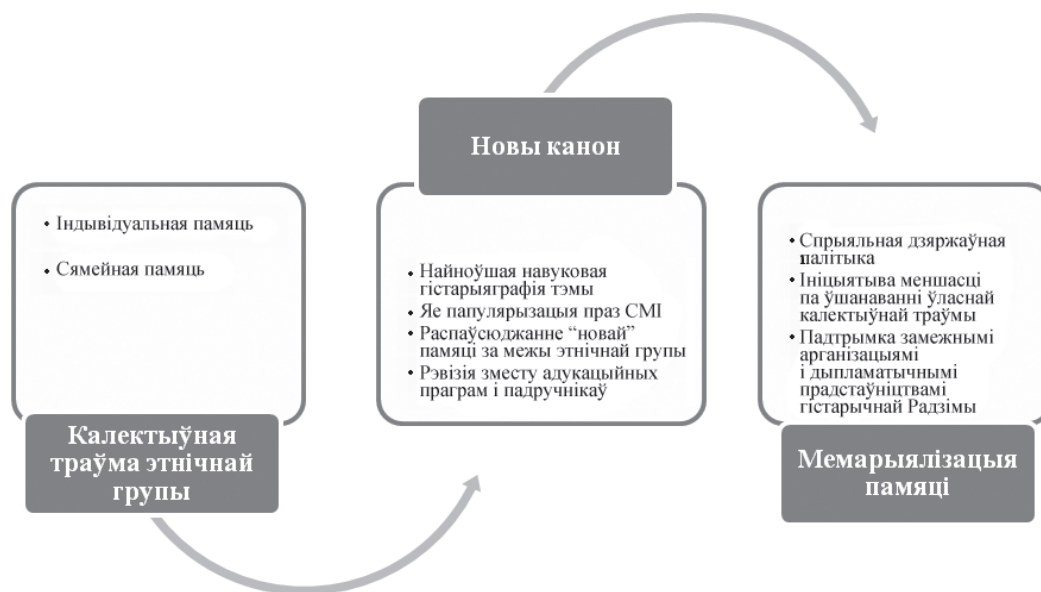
• Індывідуальная памяць

• Сямейная памяць

Калектыўная траўма этнічнай групы

Новы канон

• Найноўшая навуковая гістарыяграфія тэмы
• Яе папулярызацыя праз СМІ
• Распаўсюджанне "новай" памяці за межы этнічнай групы
• Рэвізія зместу адукацыйных праграм і падручнікаў

• Спрыяльная дзяржаўная палітыка
• Ініцыятыва меншасці па ўшанаванні ўласнай калектыўнай траўмы
• Падтрымка замежнымі арганізацыямі і дыпламатычнымі прадстаўніцтвамі гістарычнай Радзімы

Мемарыялізацыя памяці